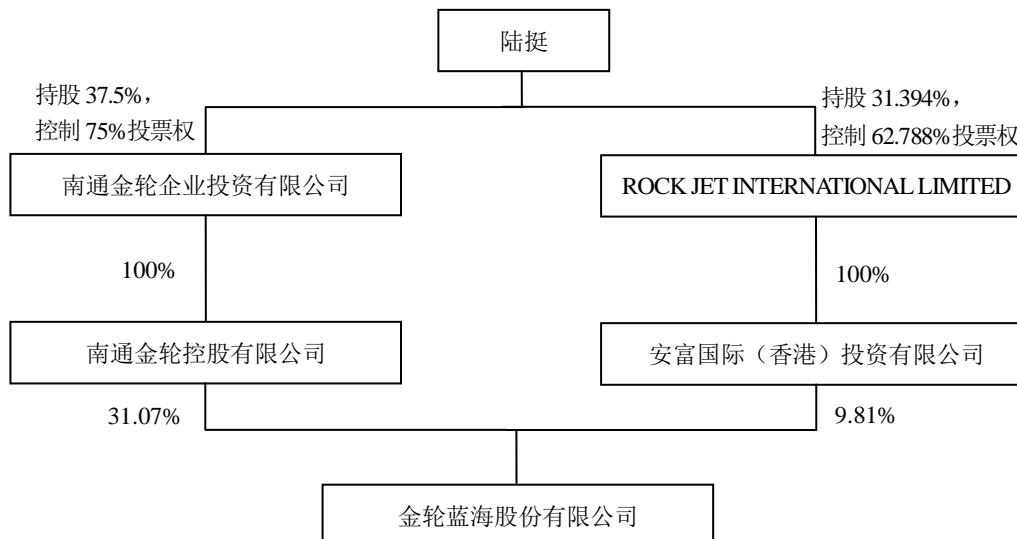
陆挺

持股 37.5%，
控制 75%投票权

持股 31.394%，
控制 62.788%投票权

南通金轮企业投资有限公司

ROCK JET INTERNATIONAL LIMITED

100%

100%

南通金轮控股有限公司

安富国际（香港）投资有限公司

31.07%

9.81%

金轮蓝海股份有限公司